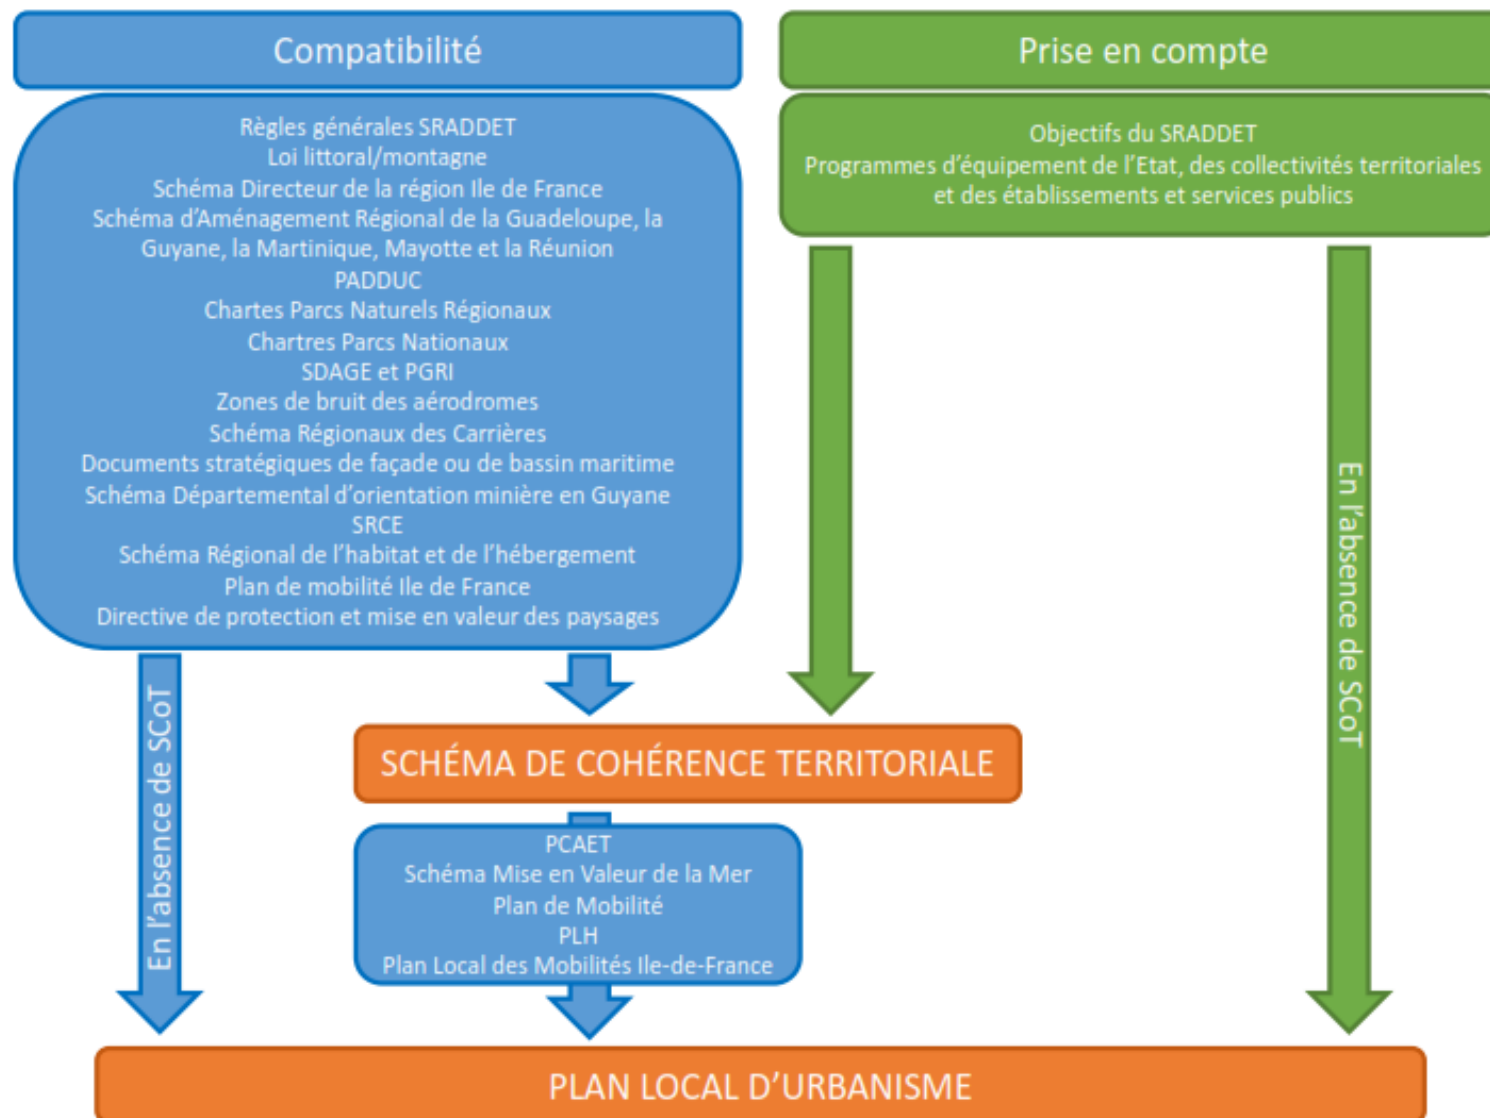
Compatibilité

Prise en compte

Règles générales SRADDET
Loi littoral/montagne
Schéma Directeur de la région Ile de France
Schéma d'Aménagement Régional de la Guadeloupe, la Guyane, la Martinique, Mayotte et la Réunion
PADDUC
Chartes Parcs Naturels Régionaux
Chartres Parcs Nationaux
SDAGE et PGRI
Zones de bruit des aérodromes
Schéma Régionaux des Carrières
Documents stratégiques de façade ou de bassin maritime
Schéma Départemental d'orientation minière en Guyane
SRCE
Schéma Régional de l'habitat et de l'hébergement
Plan de mobilité Ile de France
Directive de protection et mise en valeur des paysages

Objectifs du SRADDET
Programmes d'équipement de l'Etat, des collectivités territoriales et des établissements et services publics

En l'absence de SCoT

En l'absence de SCoT

SCHÉMA DE COHÉRENCE TERRITORIALE

PCAET
Schéma Mise en Valeur de la Mer
Plan de Mobilité
PLH
Plan Local des Mobilités Ile-de-France

PLAN LOCAL D'URBANISME